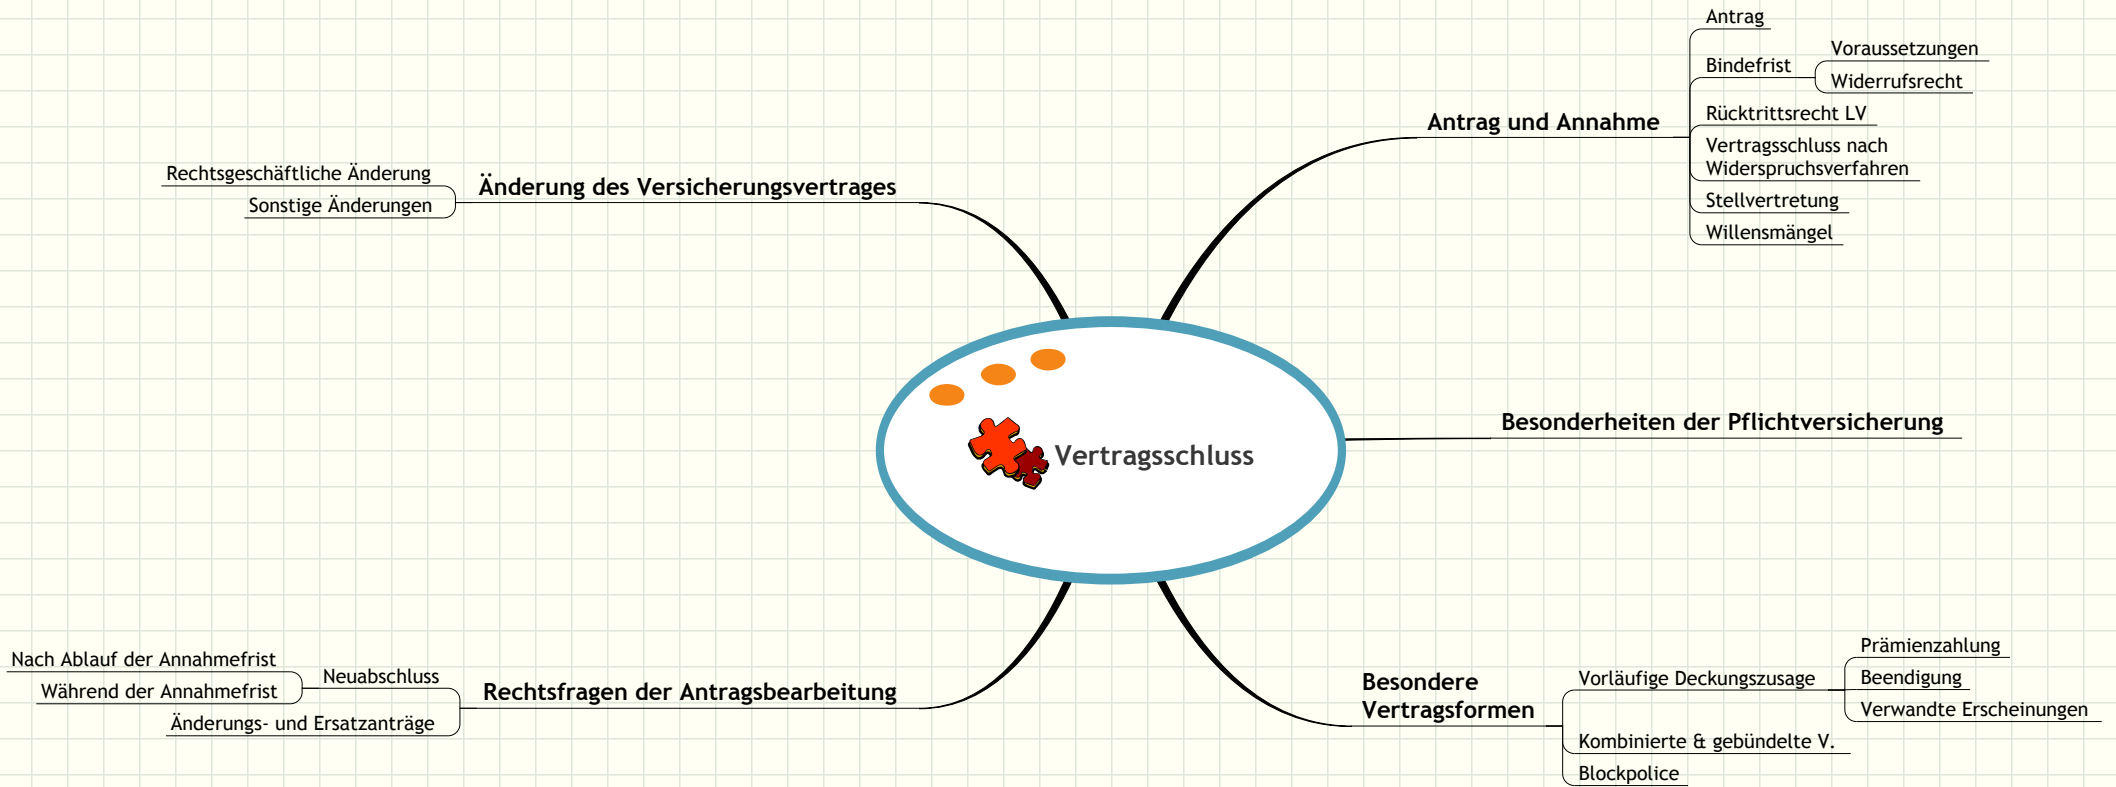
Vertragsschluss

Antrag und Annahme
Antrag
Bindefrist
Voraussetzungen
Widerrufsrecht
Rücktrittsrecht LV
Vertragsschluss nach Widerspruchsverfahren
Stellvertretung
Willensmängel

Änderung des Versicherungsvertrages
Rechtsgeschäftliche Änderung
Sonstige Änderungen

Besonderheiten der Pflichtversicherung

Rechtsfragen der Antragsbearbeitung
Neuabschluss
Nach Ablauf der Annahmefrist
Während der Annahmefrist
Änderungs- und Ersatzanträge

Besondere Vertragsformen
Vorläufige Deckungszusage
Prämienzahlung
Beendigung
Verwandte Erscheinungen
Kombinierte & gebündelte V.
Blockpolice